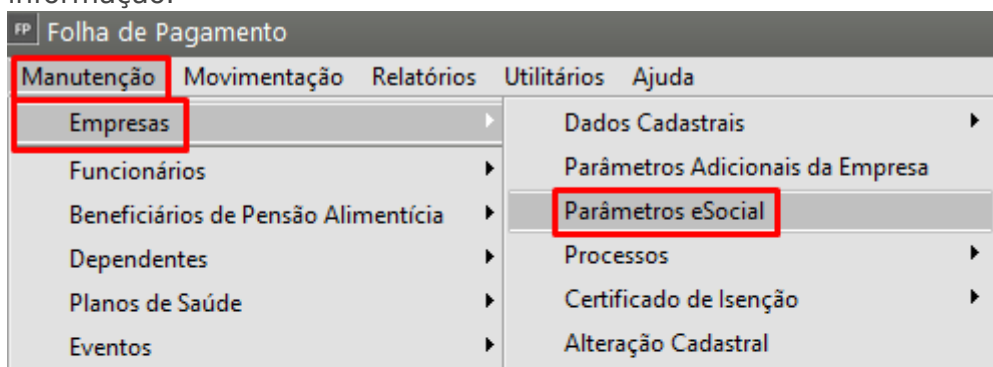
informação:

FP Folha de Pagamento

Manutenção Movimentação Relatórios Utilitários Ajuda

Empresas
Funcionários
Beneficiários de Pensão Alimentícia
Dependentes
Planos de Saúde
Eventos

Dados Cadastrais
Parâmetros Adicionais da Empresa
Parâmetros eSocial
Processos
Certificado de Isenção
Alteração Cadastral